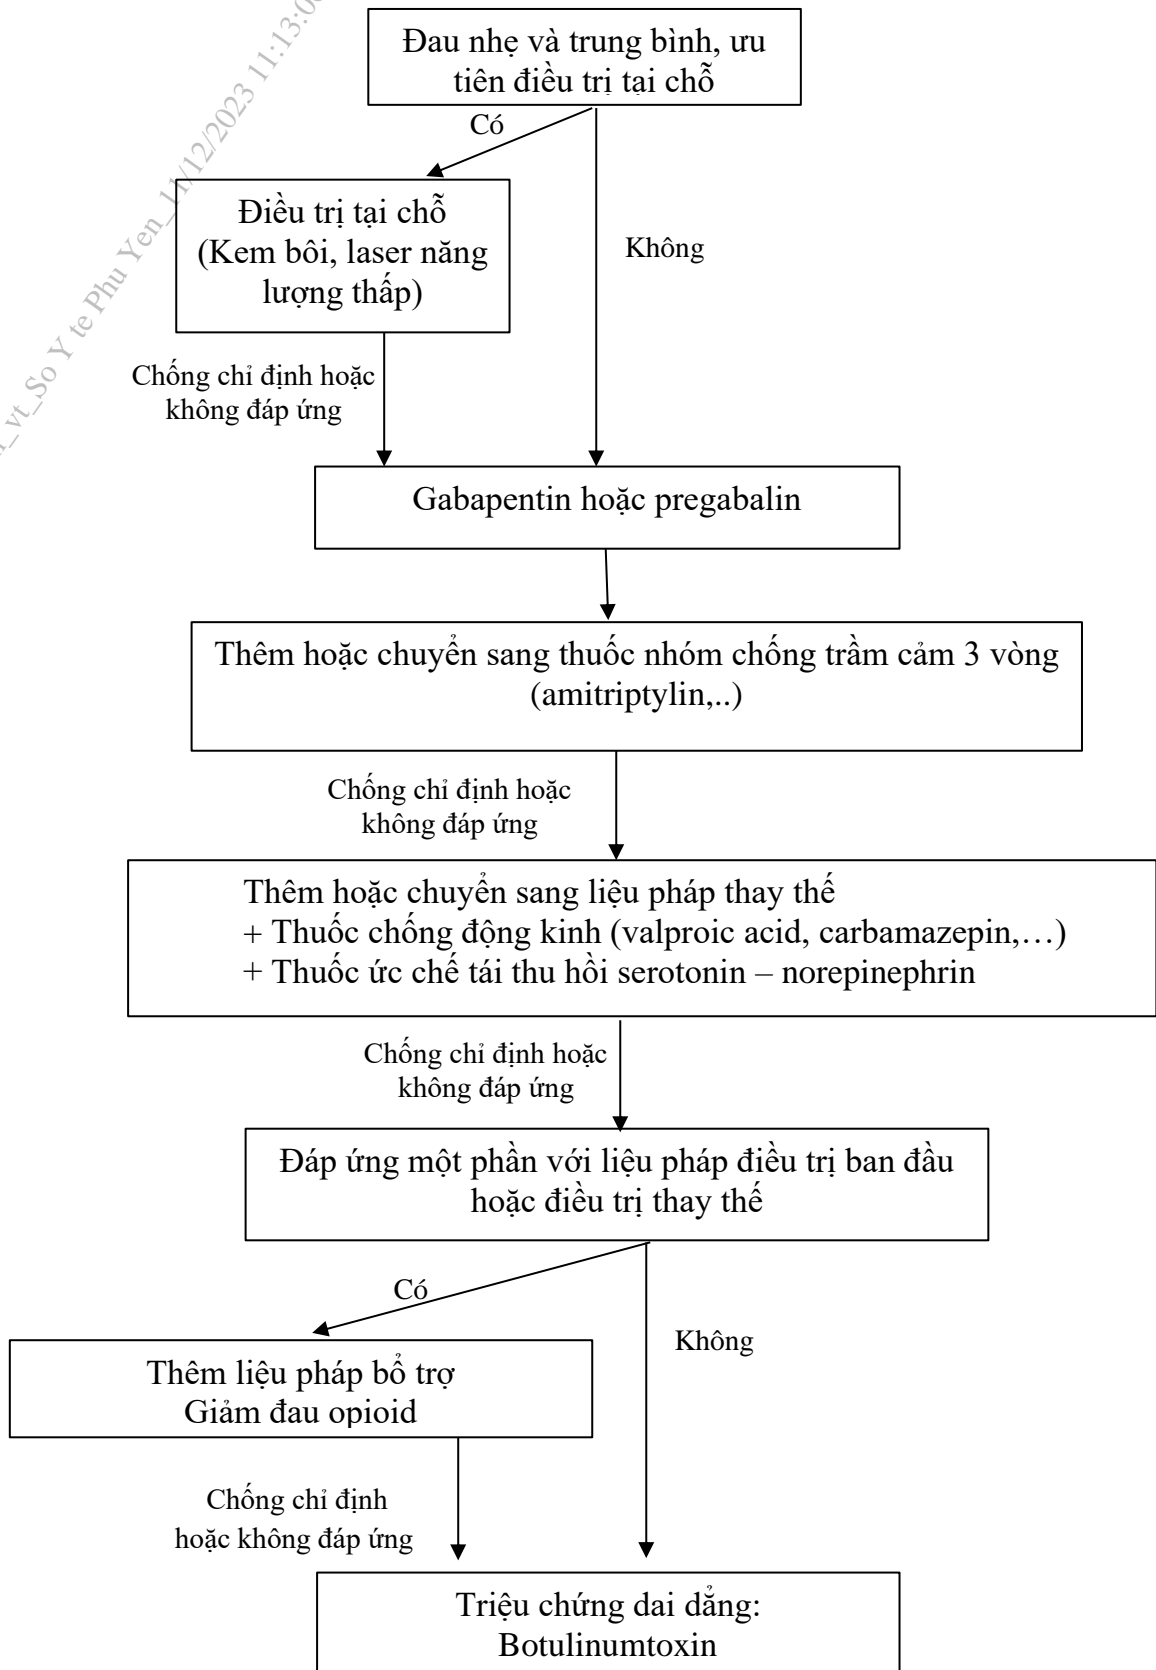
_vt_So Y te Phu Yen_11/12/2023 11:13:0

Đau nhẹ và trung bình, ưu tiên điều trị tại chỗ

Có

Không

Điều trị tại chỗ (Kem bôi, laser năng lượng thấp)

Chống chỉ định hoặc không đáp ứng

Gabapentin hoặc pregabalin

Thêm hoặc chuyển sang thuốc nhóm chống trầm cảm 3 vòng (amitriptylin,..)

Chống chỉ định hoặc không đáp ứng

Thêm hoặc chuyển sang liệu pháp thay thế
+ Thuốc chống động kinh (valproic acid, carbamazepin,…)
+ Thuốc ức chế tái thu hồi serotonin – norepinephrin

Chống chỉ định hoặc không đáp ứng

Đáp ứng một phần với liệu pháp điều trị ban đầu hoặc điều trị thay thế

Có

Không

Thêm liệu pháp bổ trợ
Giảm đau opioid

Chống chỉ định hoặc không đáp ứng

Triệu chứng dai dẳng:
Botulinumtoxin